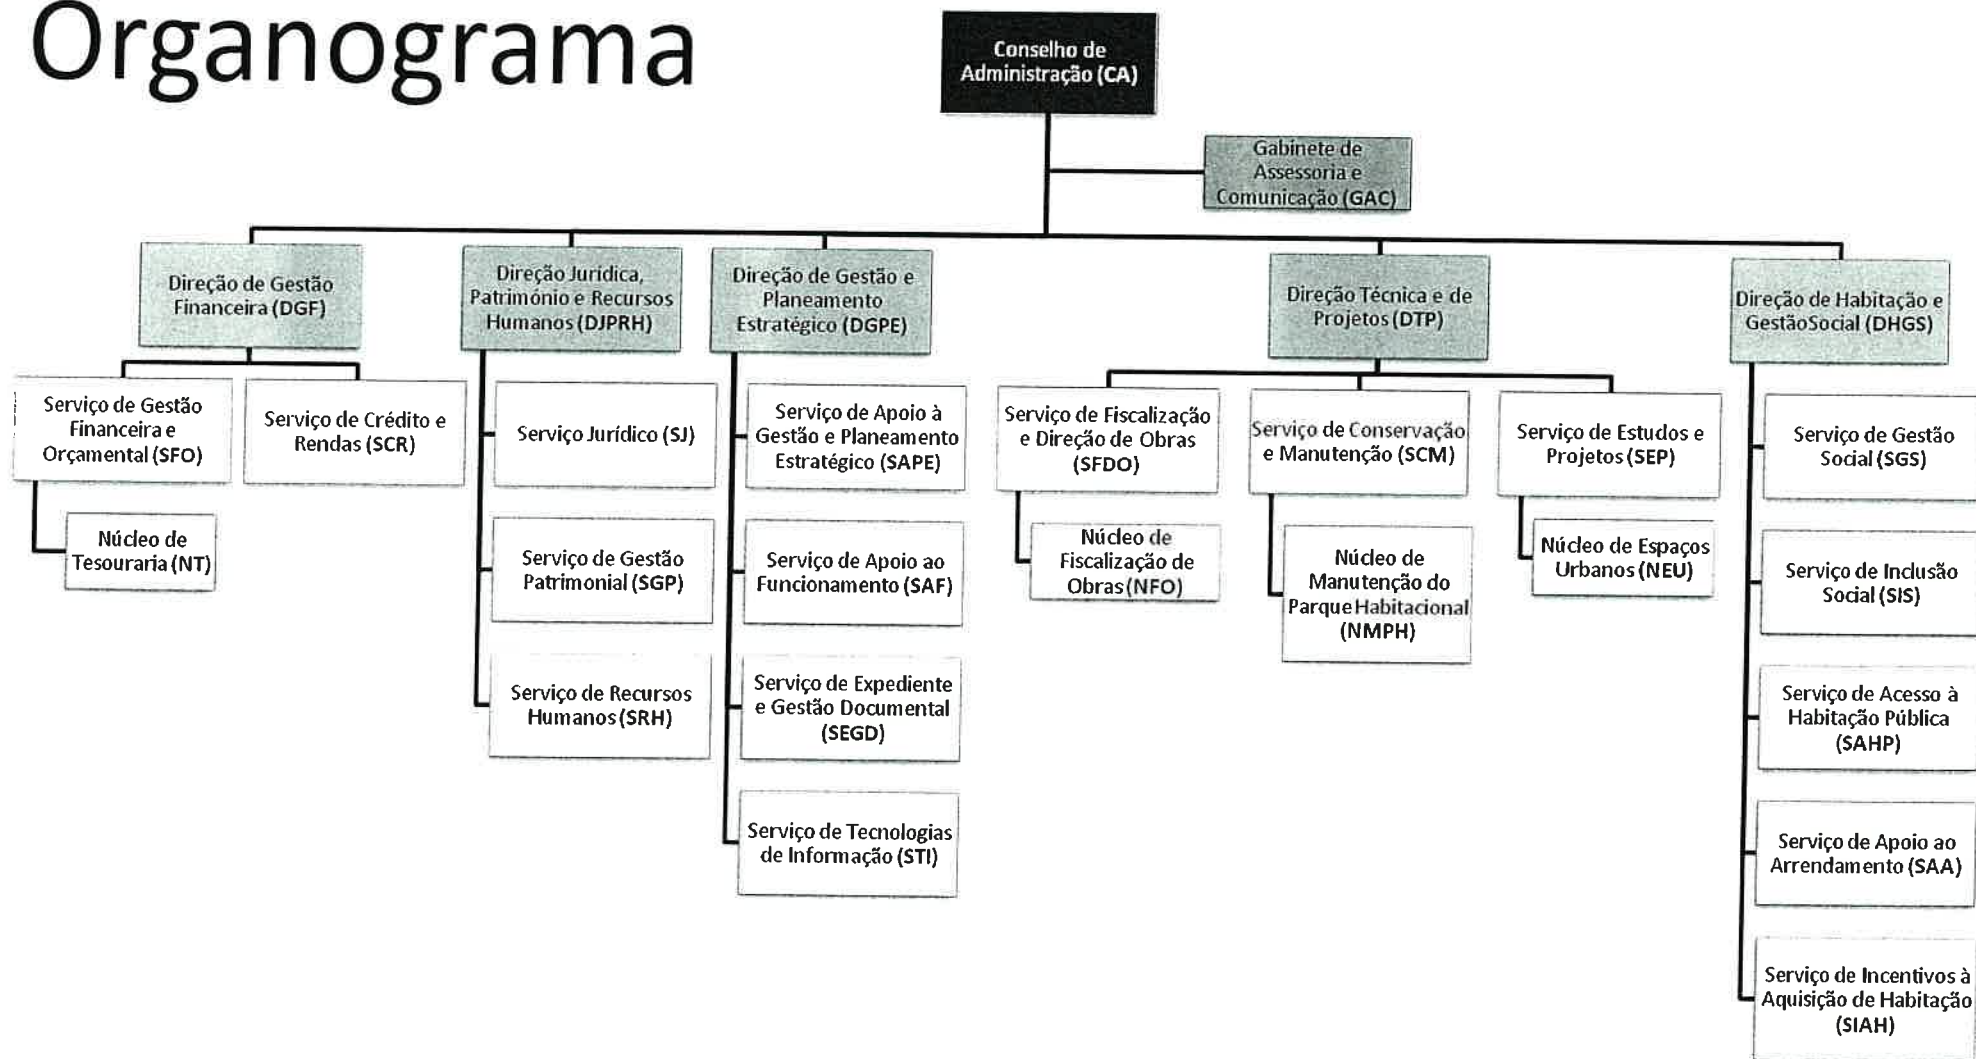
Organograma

Conselho de Administração (CA)

Gabinete de Assessoria e Comunicação (GAC)

Direção de Gestão Financeira (DGF)

Serviço de Gestão Financeira e Orçamental (SFO)

Núcleo de Tesouraria (NT)

Serviço de Crédito e Rendas (SCR)

Direção Jurídica, Património e Recursos Humanos (DJPRH)

Serviço Jurídico (SJ)

Serviço de Gestão Patrimonial (SGP)

Serviço de Recursos Humanos (SRH)

Direção de Gestão e Planeamento Estratégico (DGPE)

Serviço de Apoio à Gestão e Planeamento Estratégico (SAPE)

Serviço de Apoio ao Funcionamento (SAF)

Serviço de Expediente e Gestão Documental (SEGD)

Serviço de Tecnologias de Informação (STI)

Direção Técnica e de Projetos (DTP)

Serviço de Fiscalização e Direção de Obras (SFDO)

Núcleo de Fiscalização de Obras (NFO)

Serviço de Conservação e Manutenção (SCM)

Núcleo de Manutenção do Parque Habitacional (NMPH)

Serviço de Estudos e Projetos (SEP)

Núcleo de Espaços Urbanos (NEU)

Direção de Habitação e GestãoSocial (DHGS)

Serviço de Gestão Social (SGS)

Serviço de Inclusão Social (SIS)

Serviço de Acesso à Habitação Pública (SAHP)

Serviço de Apoio ao Arrendamento (SAA)

Serviço de Incentivos à Aquisição de Habitação (SIAH)